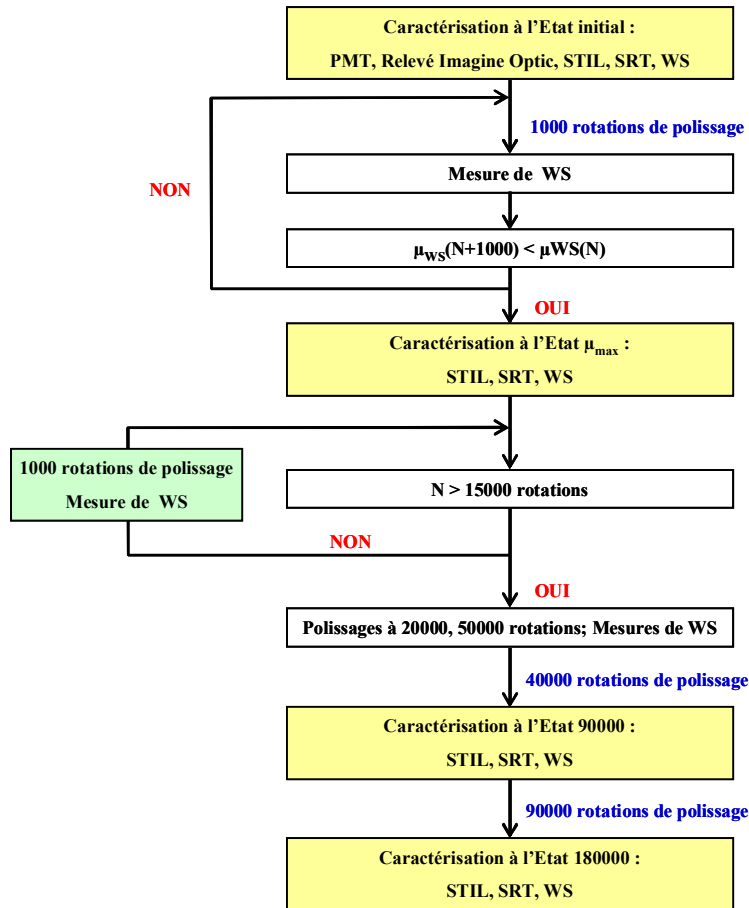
Caractérisation à l'Etat initial :

PMT, Relevé Imagine Optic, STIL, SRT, WS

1000 rotations de polissage

NON

Mesure de WS

$\mu_{WS}$(N+1000) < µWS(N)

OUI

Caractérisation à l'Etat $\mu_{max}$ :

STIL, SRT, WS

1000 rotations de polissage

Mesure de WS

N > 15000 rotations

NON

OUI

Polissages à 20000, 50000 rotations; Mesures de WS

40000 rotations de polissage

Caractérisation à l'Etat 90000 :

STIL, SRT, WS

90000 rotations de polissage

Caractérisation à l'Etat 180000 :

STIL, SRT, WS